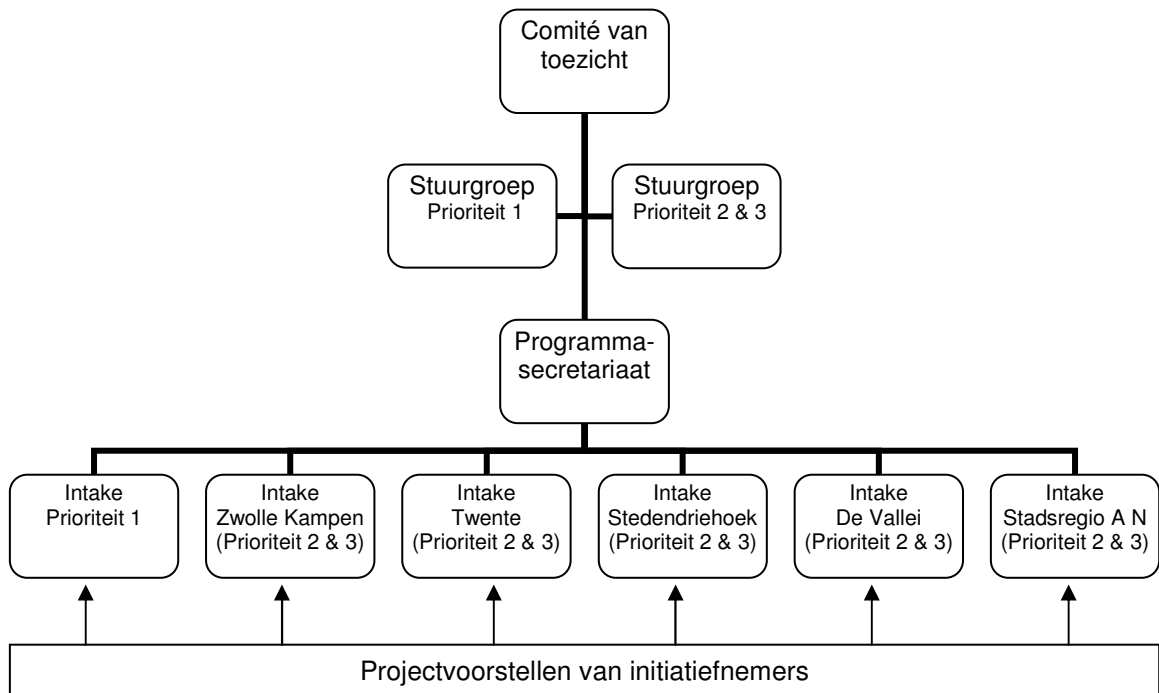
Comité van toezicht

Stuurgroep
Prioriteit 1

Stuurgroep
Prioriteit 2 & 3

Programma-secretariaat

Intake
Prioriteit 1

Intake
Zwolle Kampen
(Prioriteit 2 & 3)

Intake
Twente
(Prioriteit 2 & 3)

Intake
Stedendriehoek
(Prioriteit 2 & 3)

Intake
De Vallei
(Prioriteit 2 & 3)

Intake
Stadsregio A N
(Prioriteit 2 & 3)

Projectvoorstellen van initiatiefnemers